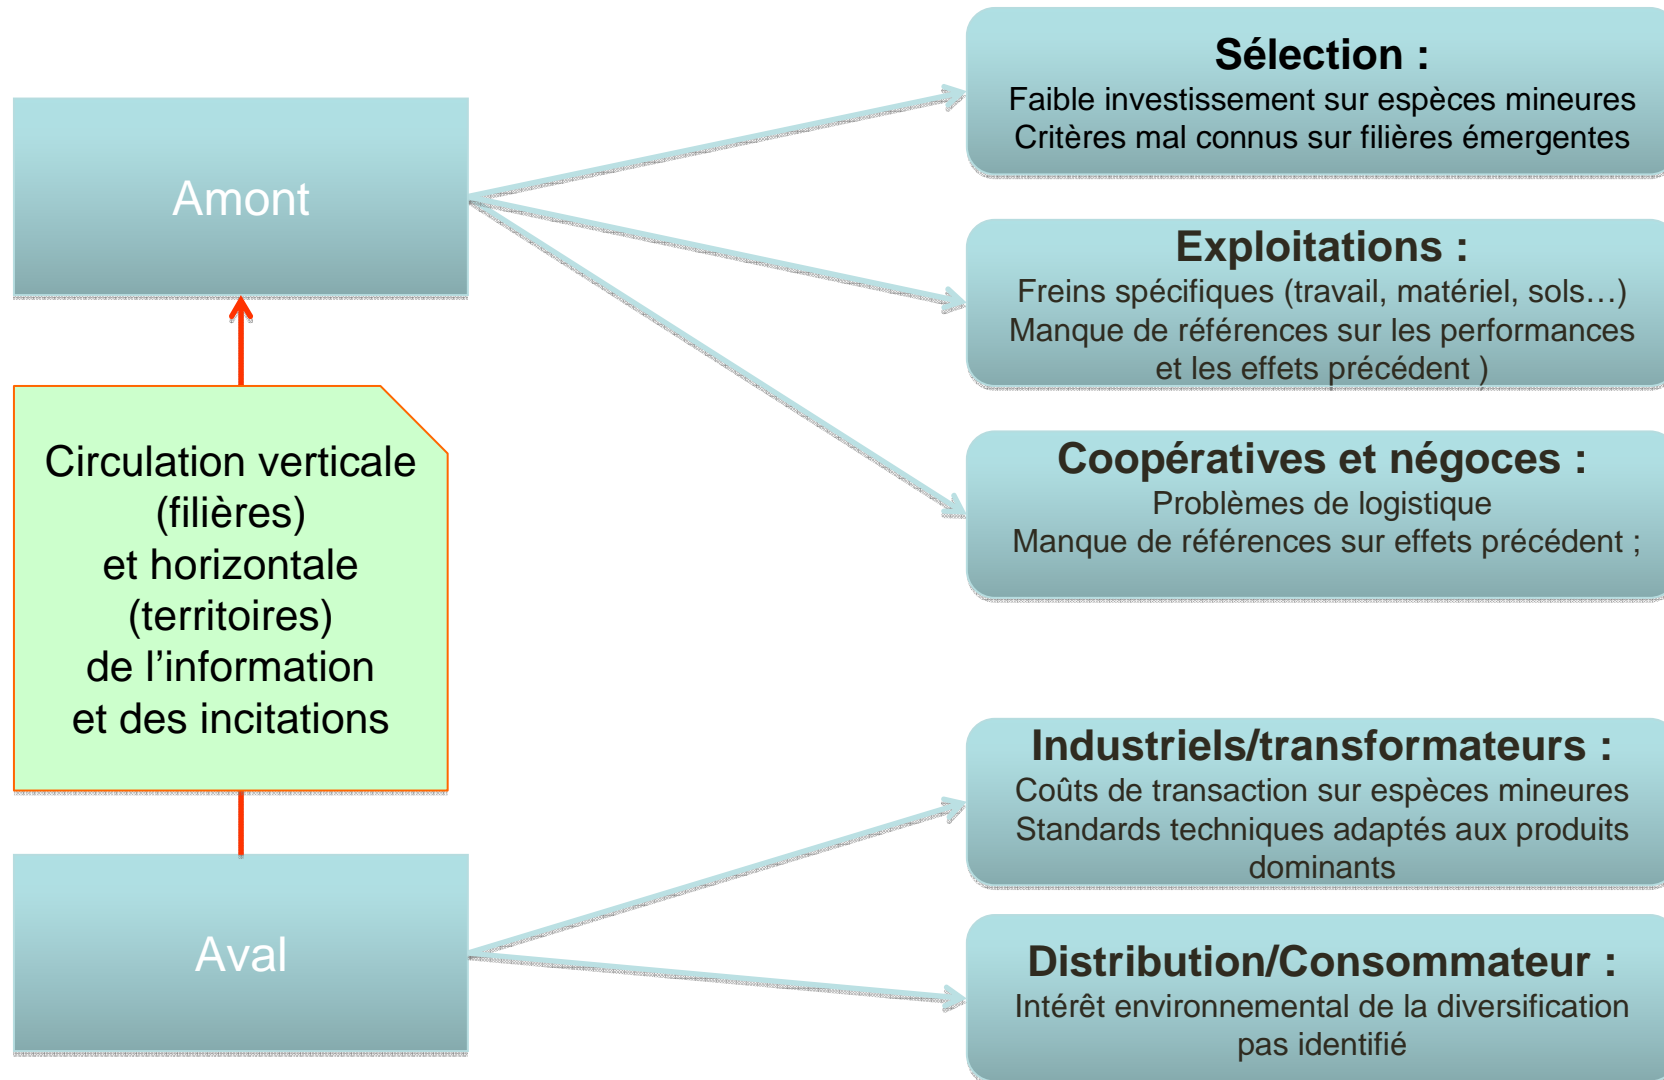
Amont

Circulation verticale (filières) et horizontale (territoires) de l’information et des incitations

Aval

Sélection :
Faible investissement sur espèces mineures
Critères mal connus sur filières émergentes

Exploitations :
Freins spécifiques (travail, matériel, sols…)
Manque de références sur les performances et les effets précédent )

Coopératives et négoces :
Problèmes de logistique
Manque de références sur effets précédent ;

Industriels/transformateurs :
Coûts de transaction sur espèces mineures
Standards techniques adaptés aux produits dominants

Distribution/Consommateur :
Intérêt environnemental de la diversification pas identifié